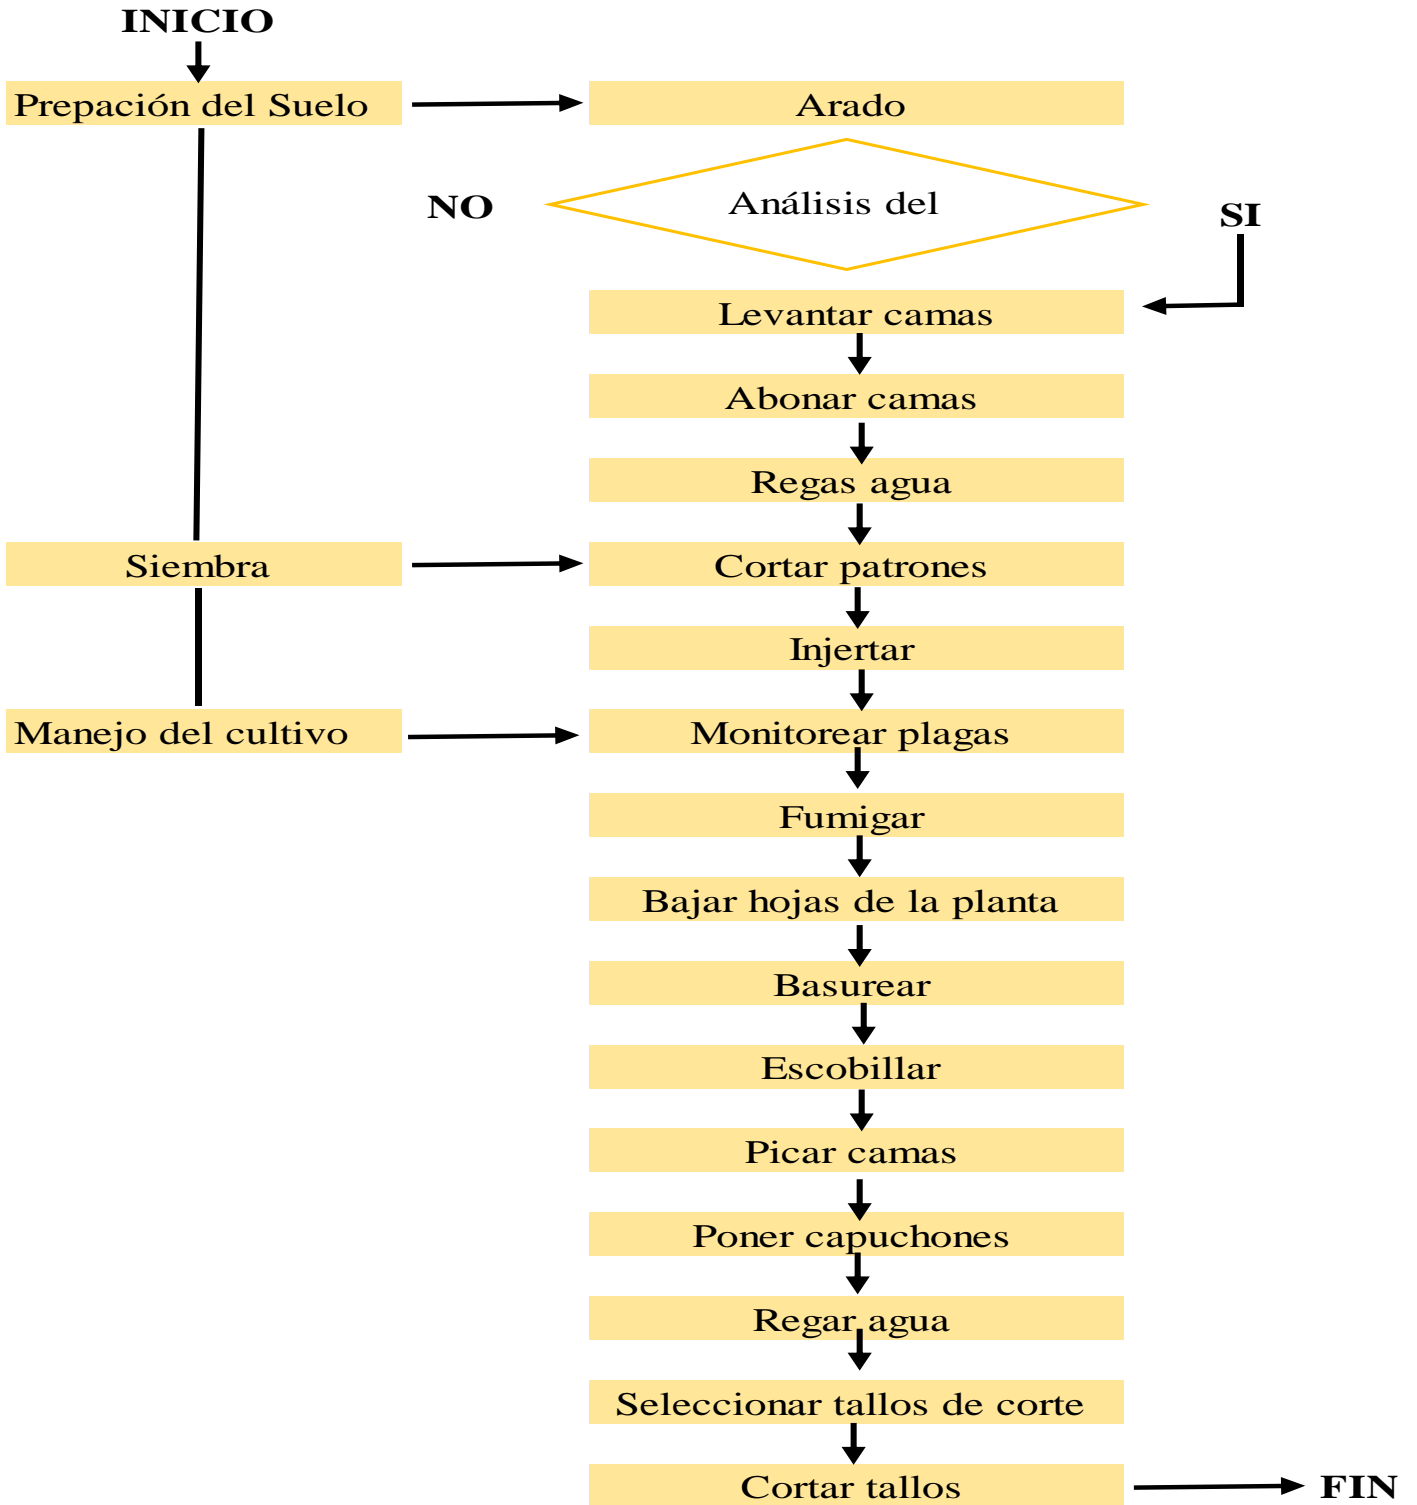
INICIO

Prepación del Suelo

Arado

NO

Análisis del

SI

Levantar camas

Abonar camas

Regas agua

Siembra

Cortar patrones

Injertar

Manejo del cultivo

Monitorear plagas

Fumigar

Bajar hojas de la planta

Basurear

Escobillar

Picar camas

Poner capuchones

Regar agua

Seleccionar tallos de corte

Cortar tallos

FIN